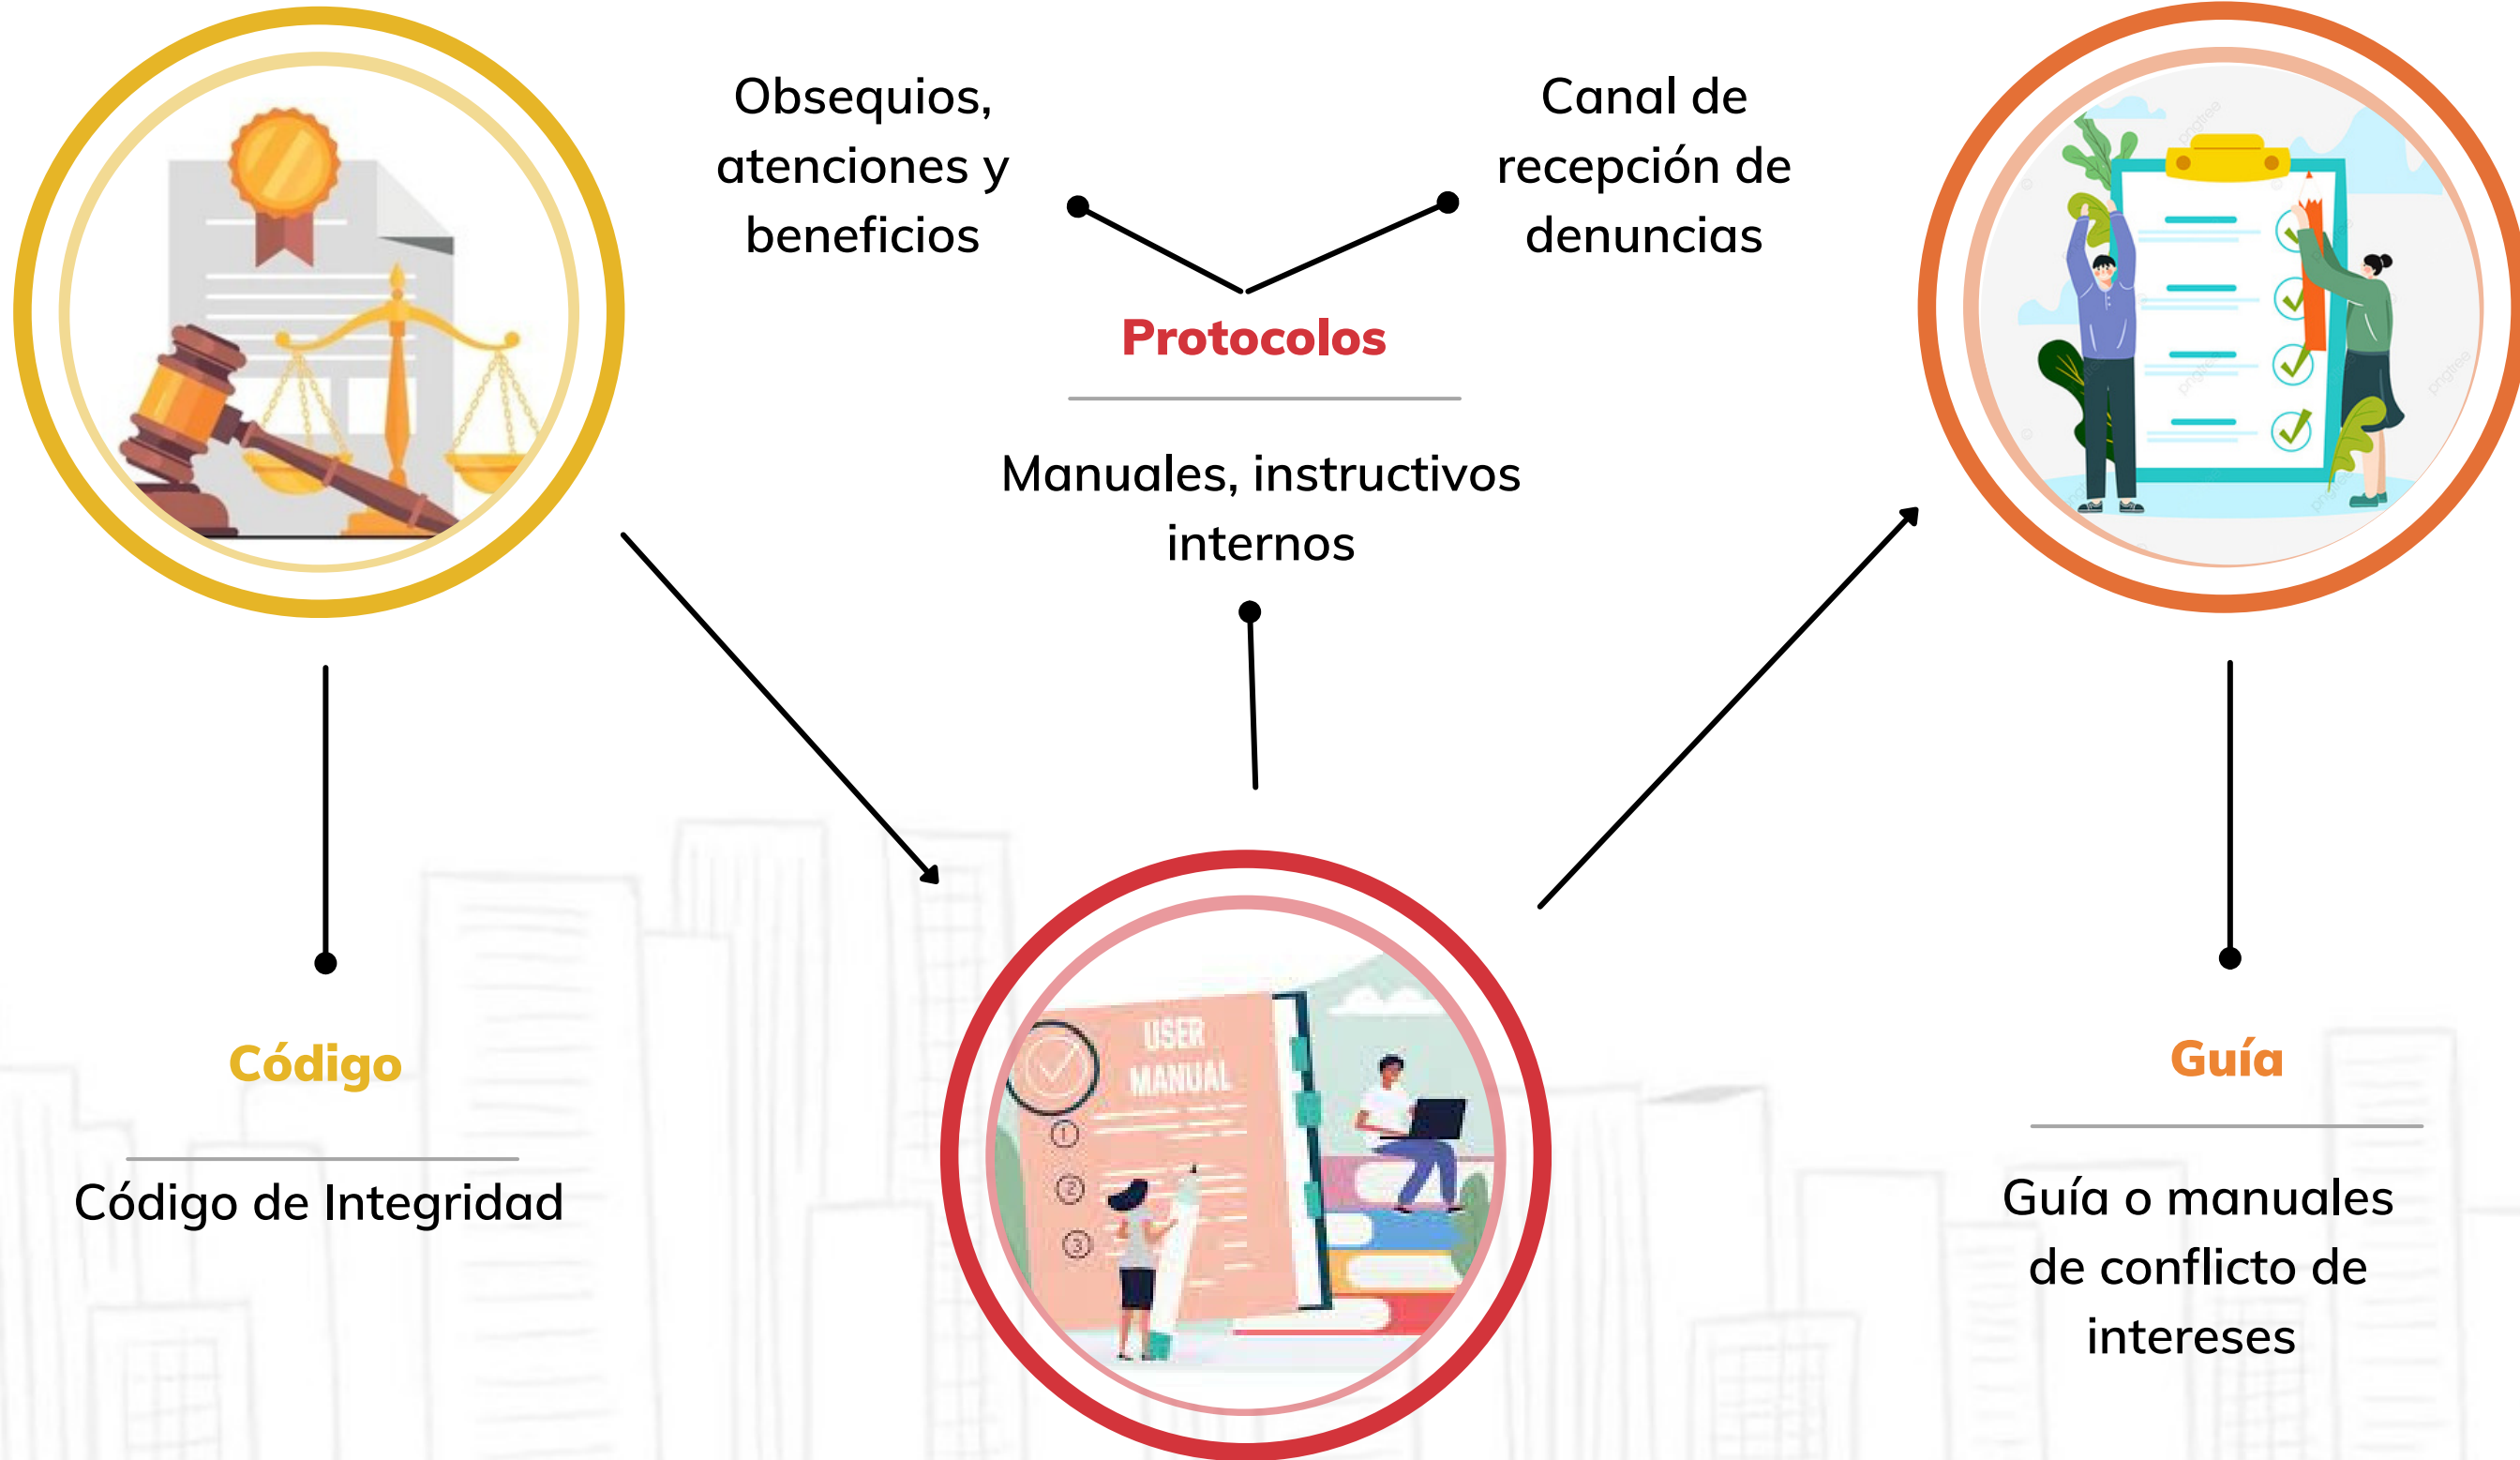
Obsequios, atenciones y beneficios

Canal de recepción de denuncias

Protocolos

Manuales, instructivos internos

USER MANUAL

①
②
③

Código

Código de Integridad

Guía

Guía o manuales de conflicto de intereses